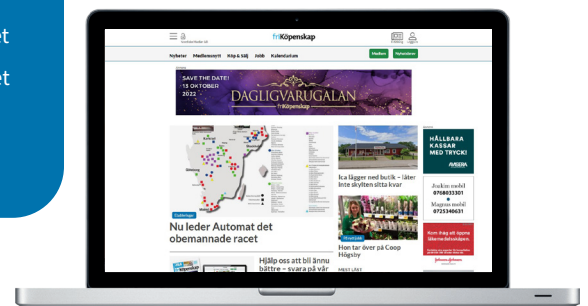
et

et

friKöpenskap

Nyheter Medlemsrätt Köp & Sälj Jobb Kalendarium

SAVE THE DATE!
13 OKTOBER
2022

DAGLIGVARUGALAN
friKöpenskap

Nu leder Automat det obemannade racet

Ica lägger ned butik – låter inte skylten sitta kvar

Hon tar över på Coop Högsby

Hjälp oss att bli ännu bättre – svara på vår

HÅLLBARA KASSAR MED TRYCK!

Joakim mobil
0768033301
Magnus mobil
0725340631